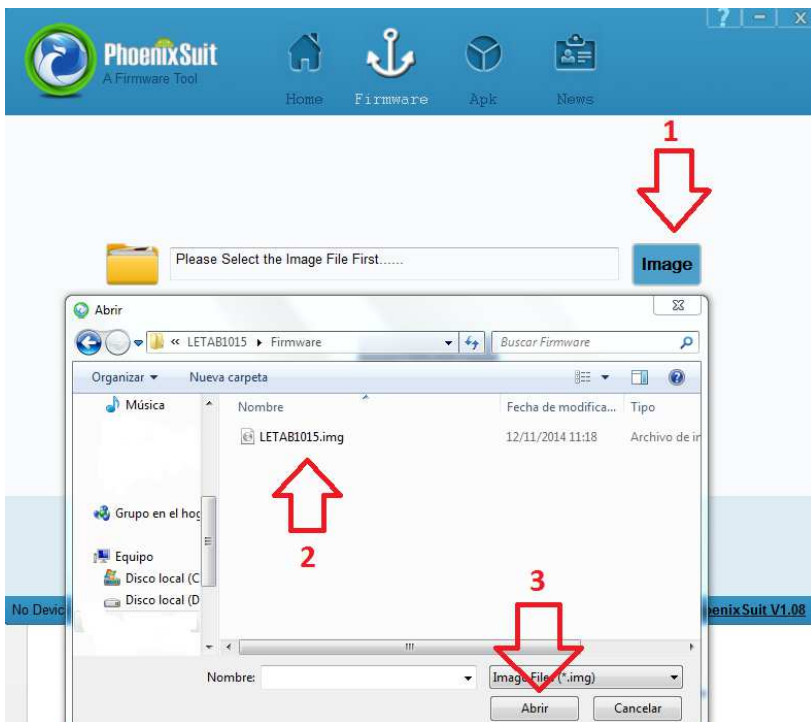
PhoenixSuit
A Firmware Tool
Home
Firmware
Apk
News
1
Please Select the Image File First......
Image
Abrir
« LETAB1015 ▸ Firmware
Buscar Firmware
Organizar ▾
Nueva carpeta
Música
Nombre
Fecha de modifica...
Tipo
LETAB1015.img
12/11/2014 11:18
Archivo de in
Grupo en el hog
2
Equipo
Disco local (C
Disco local (D
No Devic
3
enixSuit V1.08
Nombre:
Image Files (*.img)
Abrir
Cancelar